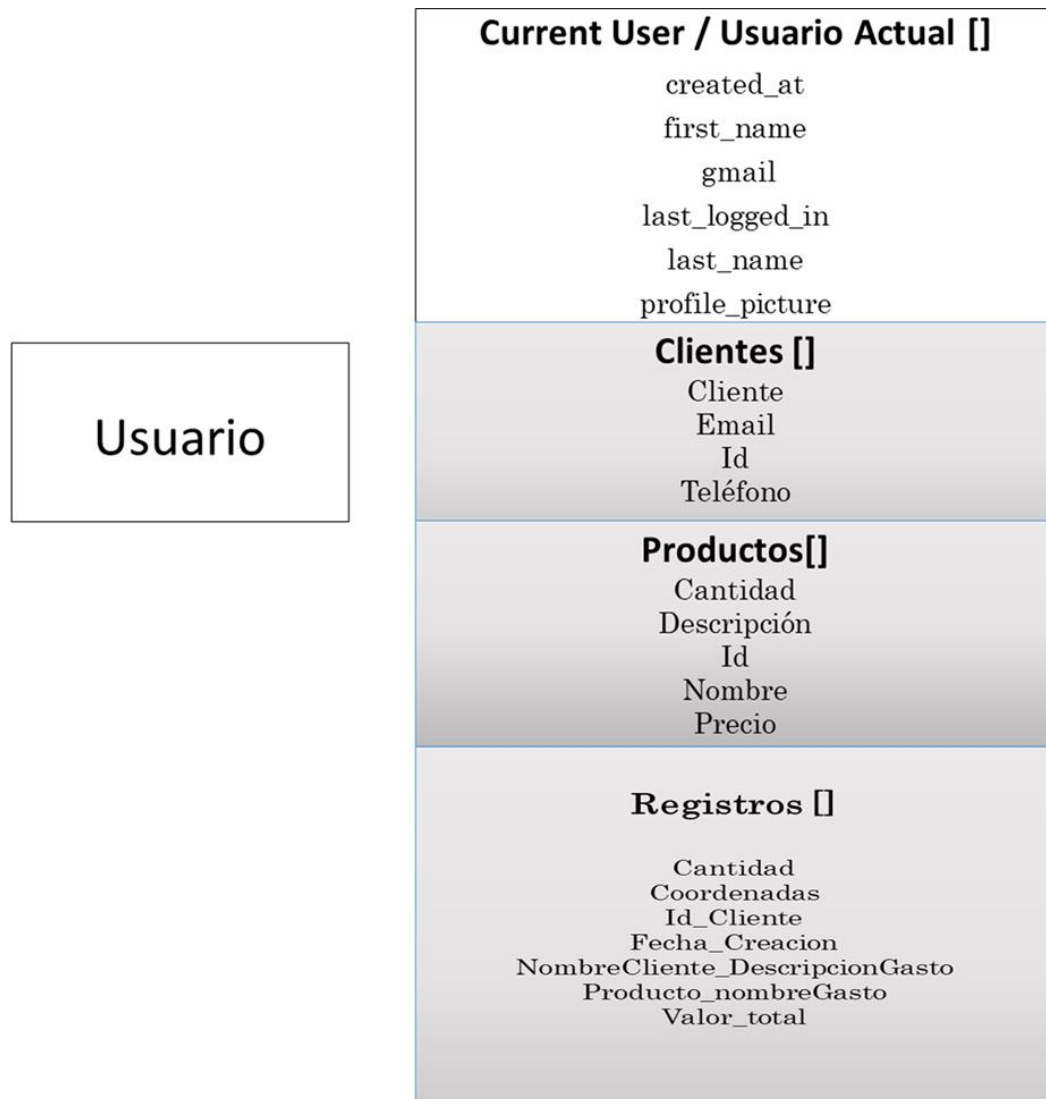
Usuario

Current User / Usuario Actual []

created_at

first_name

gmail

last_logged_in

last_name

profile_picture

Clientes []

Cliente
Email
Id
Teléfono

Productos[]

Cantidad
Descripción
Id
Nombre
Precio

Registros []

Cantidad
Coordenadas
Id_Cliente
Fecha_Creacion
NombreCliente_DescripcionGasto
Producto_nombreGasto
Valor_total